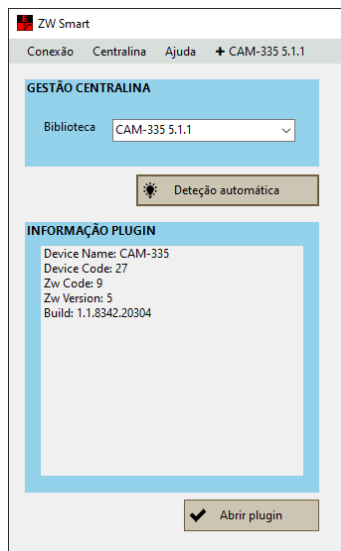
ZW Smart

Conexão Centralina Ajuda ✚ CAM-335 5.1.1

GESTÃO CENTRALINA

Biblioteca CAM-335 5.1.1

Deteção automática

INFORMAÇÃO PLUGIN

Device Name: CAM-335
Device Code: 27
Zw Code: 9
Zw Version: 5
Build: 1.1.8342.20304

Abrir plugin